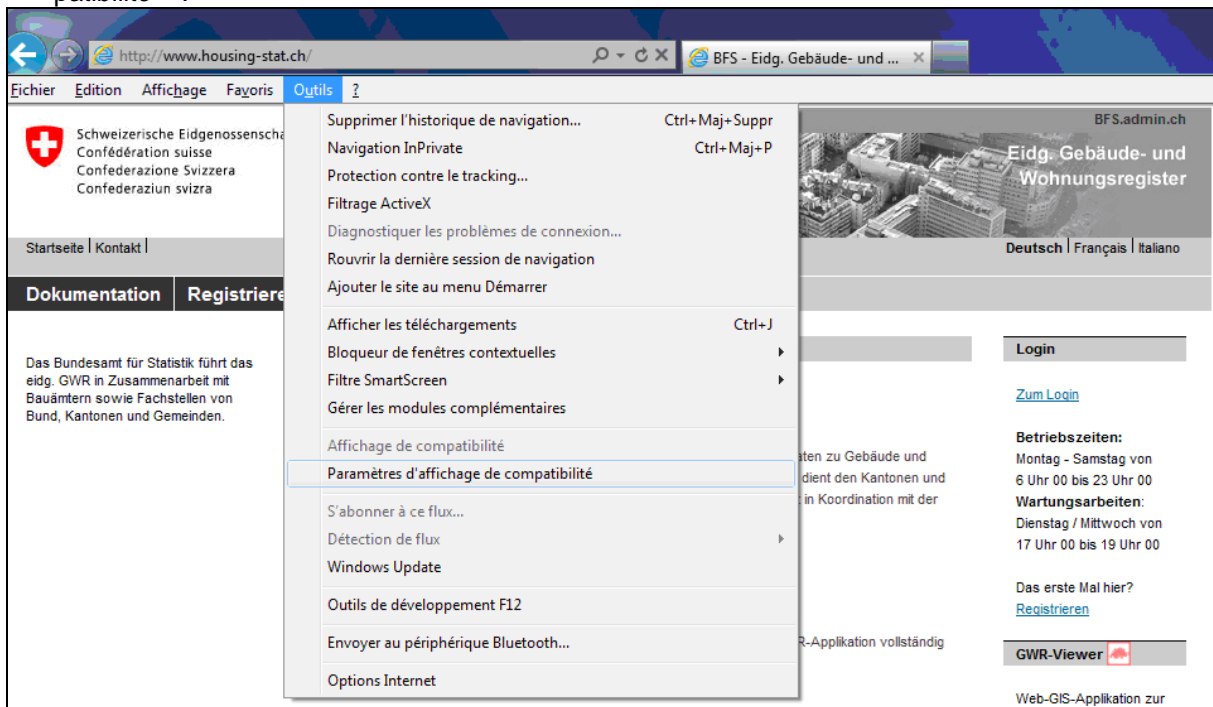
patibilité »

http://www.housing-stat.ch/

BFS - Eidg. Gebäude- und ...

Fichier Edition Affichage Favoris Outils ?

Schweizerische Eidgenossenscha
Confédération suisse
Confederazione Svizzera
Confederaziun svizra

BFS.admin.ch

Eidg. Gebäude- und Wohnungsregister

Startseite | Kontakt |

Deutsch | Français | Italiano

Dokumentation Registriere

Das Bundesamt für Statistik führt das eidg. GWR in Zusammenarbeit mit Bauämtern sowie Fachstellen von Bund, Kantonen und Gemeinden.

Supprimer l'historique de navigation... Ctrl+Maj+Suppr
Navigation InPrivate Ctrl+Maj+P
Protection contre le tracking...
Filtrage ActiveX
Diagnostiquer les problèmes de connexion...
Rouvrir la dernière session de navigation
Ajouter le site au menu Démarrer

Afficher les téléchargements Ctrl+J
Bloqueur de fenêtres contextuelles
Filtre SmartScreen
Gérer les modules complémentaires

Affichage de compatibilité
Paramètres d'affichage de compatibilité

S'abonner à ce flux...
Détection de flux
Windows Update

Outils de développement F12

Envoyer au périphérique Bluetooth...

Options Internet

aten zu Gebäude und
dient den Kantonen und
in Koordination mit der

R-Applikation vollständig

Login

Zum Login

Betriebszeiten:
Montag - Samstag von 6 Uhr 00 bis 23 Uhr 00
Wartungsarbeiten:
Dienstag / Mittwoch von 17 Uhr 00 bis 19 Uhr 00

Das erste Mal hier?
Registrieren

GWR-Viewer

Web-GIS-Applikation zur